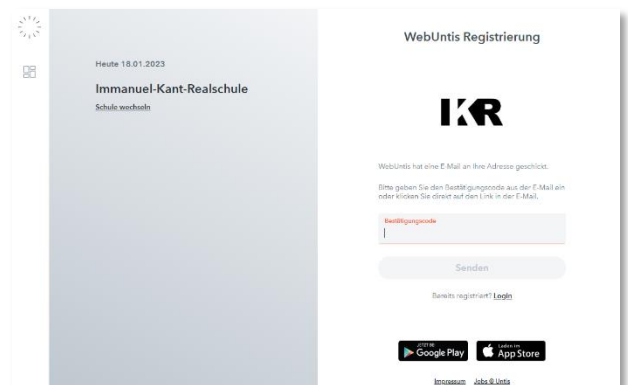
Heute 18.01.2023

Immanuel-Kant-Realschule

Schule wechseln

WebUntis Registrierung

IKR

WebUntis hat eine E-Mail an Ihre Adresse geschickt.

Bitte geben Sie den Bestätigungscode aus der E-Mail ein oder klicken Sie direkt auf den Link in der E-Mail.

Bestätigungscode

Senden

Bereits registriert? Login

JETZT BEI Google Play

Laden im App Store

Impressum Jobs @ Untis